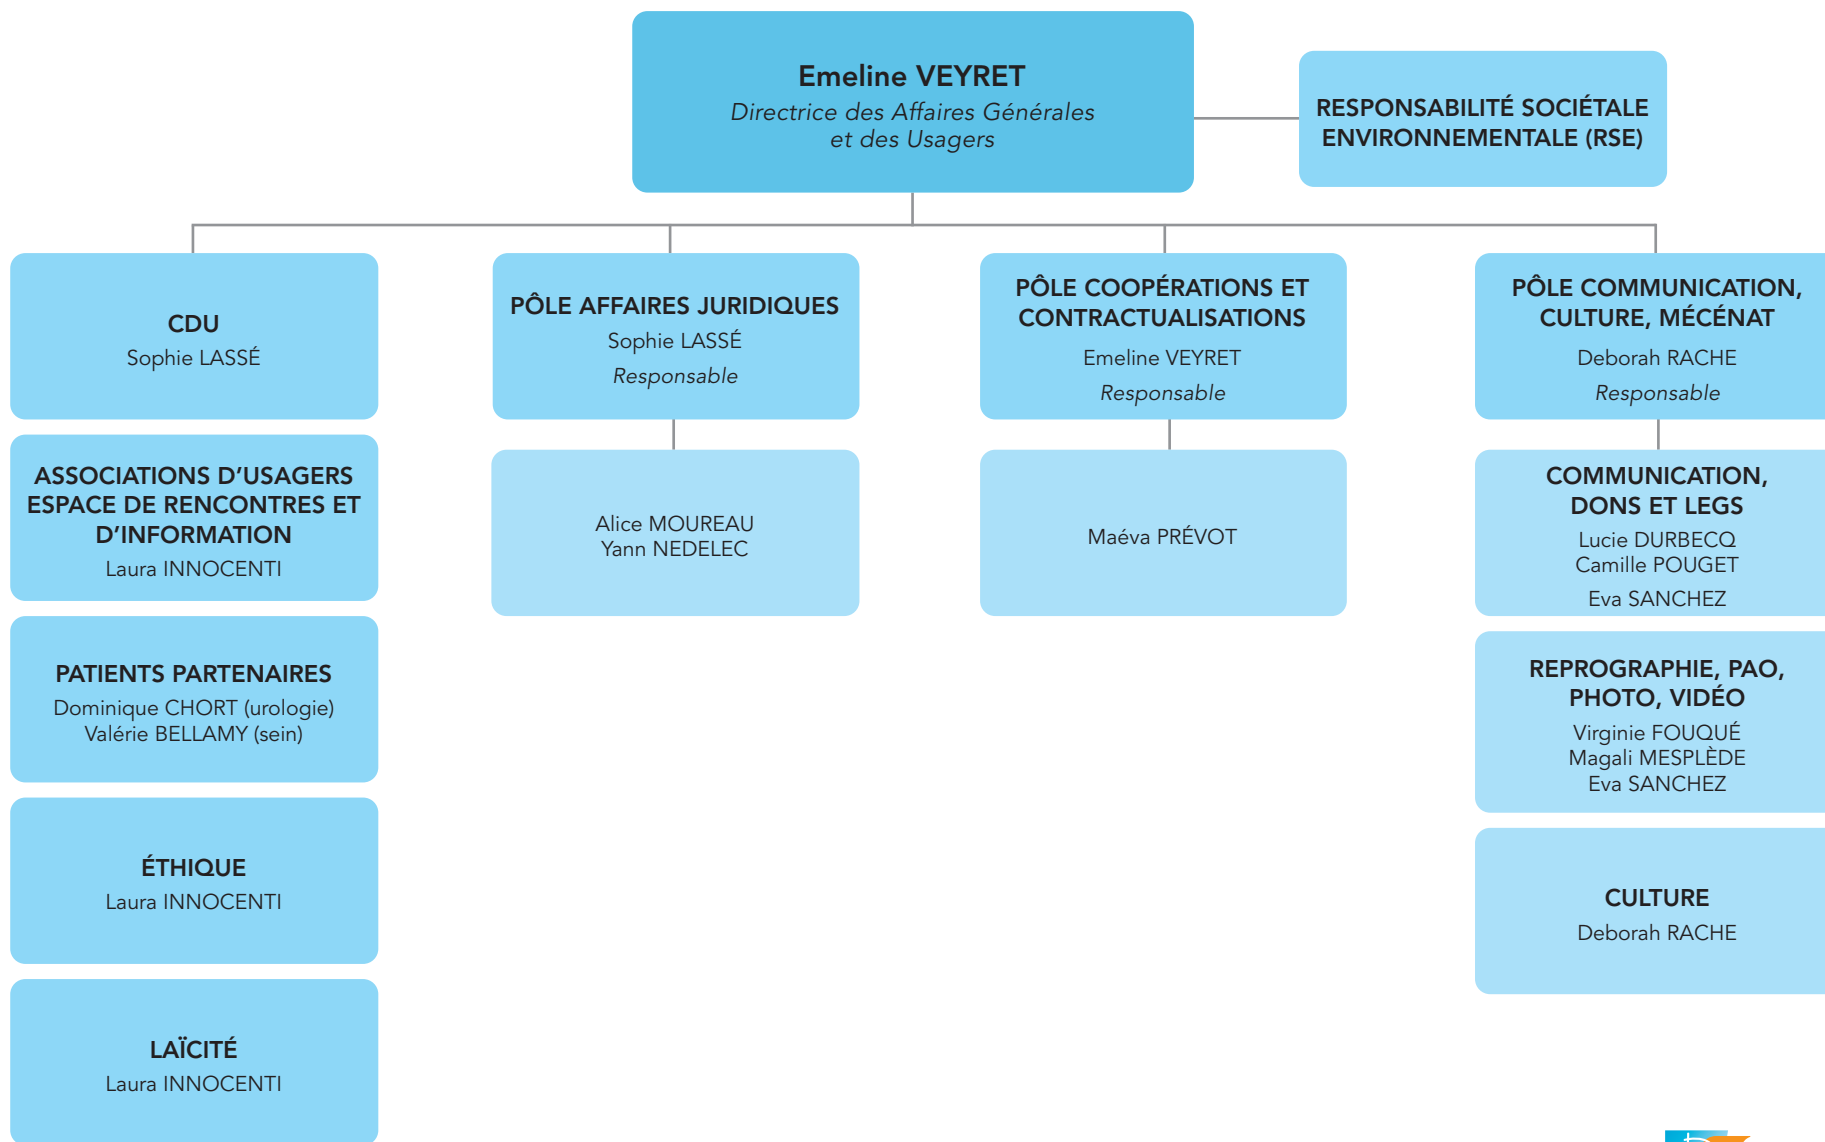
Emeline VEYRET
Directrice des Affaires Générales et des Usagers

RESPONSABILITÉ SOCIÉTALE ENVIRONNEMENTALE (RSE)

CDU
Sophie LASSÉ

ASSOCIATIONS D'USAGERS ESPACE DE RENCONTRES ET D'INFORMATION
Laura INNOCENTI

PATIENTS PARTENAIRES
Dominique CHORT (urologie)
Valérie BELLAMY (sein)

ÉTHIQUE
Laura INNOCENTI

LAÏCITÉ
Laura INNOCENTI

PÔLE AFFAIRES JURIDIQUES
Sophie LASSÉ
Responsable

Alice MOUREAU
Yann NEDELEC

PÔLE COOPÉRATIONS ET CONTRACTUALISATIONS
Emeline VEYRET
Responsable

Maéva PRÉVOT

PÔLE COMMUNICATION, CULTURE, MÉCÉNAT
Deborah RACHE
Responsable

COMMUNICATION, DONS ET LEGS
Lucie DURBECQ
Camille POUGET
Eva SANCHEZ

REPROGRAPHIE, PAO, PHOTO, VIDÉO
Virginie FOUQUÉ
Magali MESPLÈDE
Eva SANCHEZ

CULTURE
Deborah RACHE